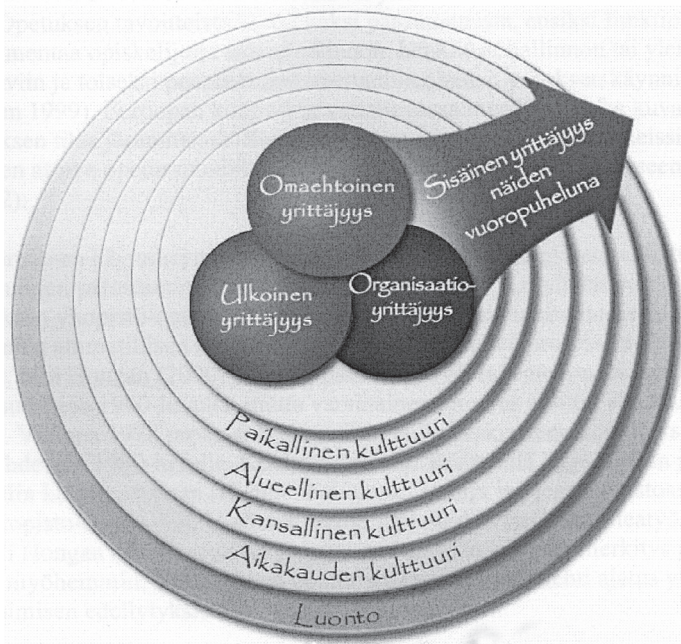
Omaehtoinen yrittäjyys

Sisäinen yrittäjyys näiden vuoropuheluna

Ulkoinen yrittäjyys

Organisaatio-yrittäjyys

Paikallinen kulttuuri

Alueellinen kulttuuri

Kansallinen kulttuuri

Aikakauden kulttuuri

Luonto